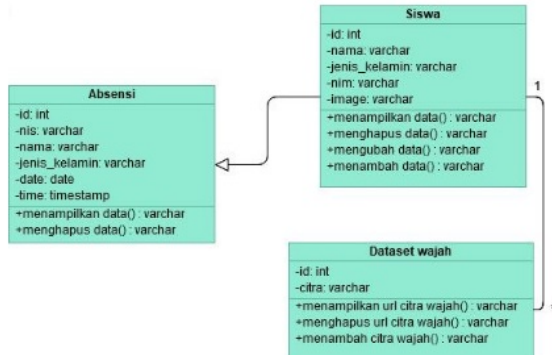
Siswa
-id: int
-nama: varchar
-jenis_kelamin: varchar
-nim: varchar
-image: varchar
+menampilkan data() : varchar
+menghapus data() : varchar
+mengubah data() : varchar
+menambah data() : varchar

1

Absensi
-id: int
-nis: varchar
-nama: varchar
-jenis_kelamin: varchar
-date: date
-time: timestamp
+menampilkan data() : varchar
+menghapus data() : varchar

Dataset wajah
-id: int
-citra: varchar
+menampilkan url citra wajah() : varchar
+menghapus url citra wajah() : varchar
+menambah citra wajah() : varchar